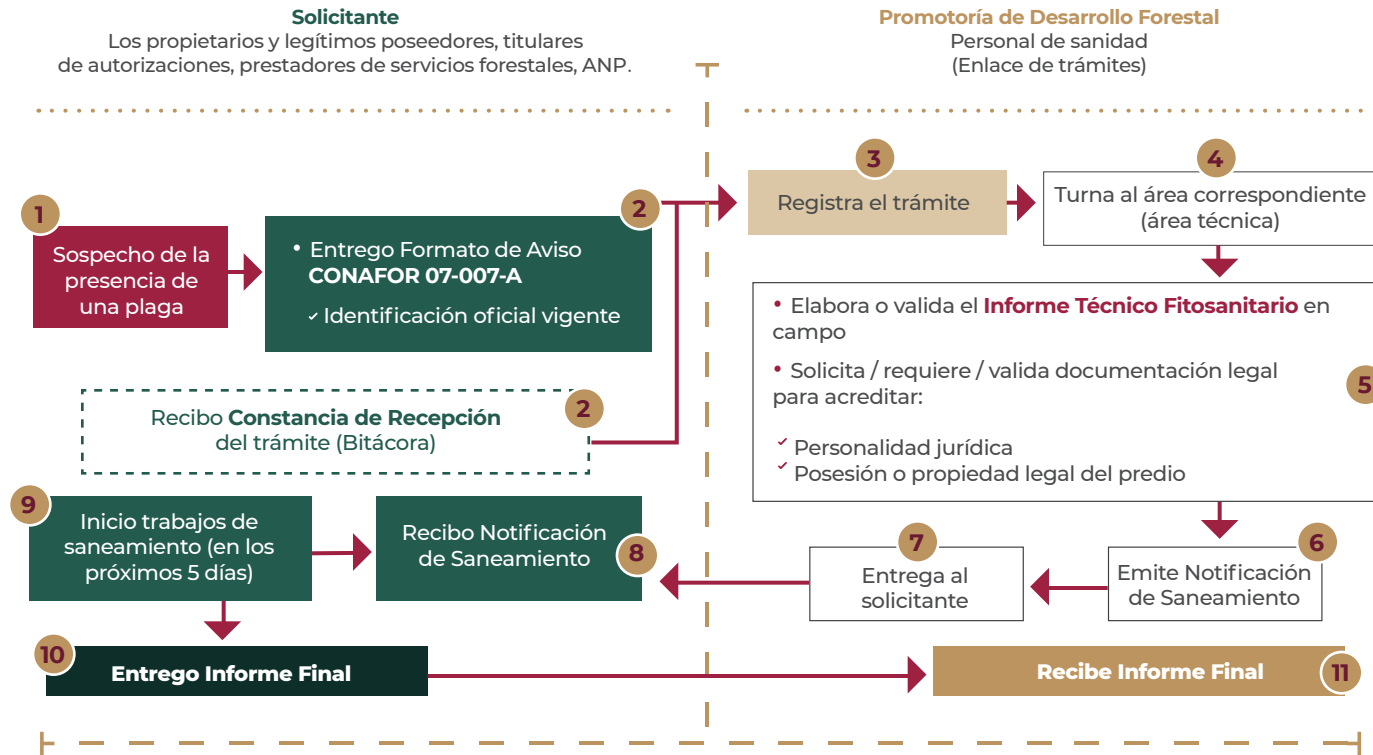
Solicitante
Los propietarios y legítimos poseedores, titulares de autorizaciones, prestadores de servicios forestales, ANP.

Promotoría de Desarrollo Forestal
Personal de sanidad
(Enlace de trámites)

1
Sospecho de la presencia de una plaga

2
• Entrego Formato de Aviso CONAFOR 07-007-A
✓ Identificación oficial vigente

2
Recibo Constancia de Recepción del trámite (Bitácora)

3
Registra el trámite

4
Turna al área correspondiente (área técnica)

5
• Elabora o valida el Informe Técnico Fitosanitario en campo
• Solicita / requiere / valida documentación legal para acreditar:
✓ Personalidad jurídica
✓ Posesión o propiedad legal del predio

6
Emite Notificación de Saneamiento

7
Entrega al solicitante

8
Recibo Notificación de Saneamiento

9
Inicio trabajos de saneamiento (en los próximos 5 días)

10
Entrego Informe Final

11
Recibe Informe Final